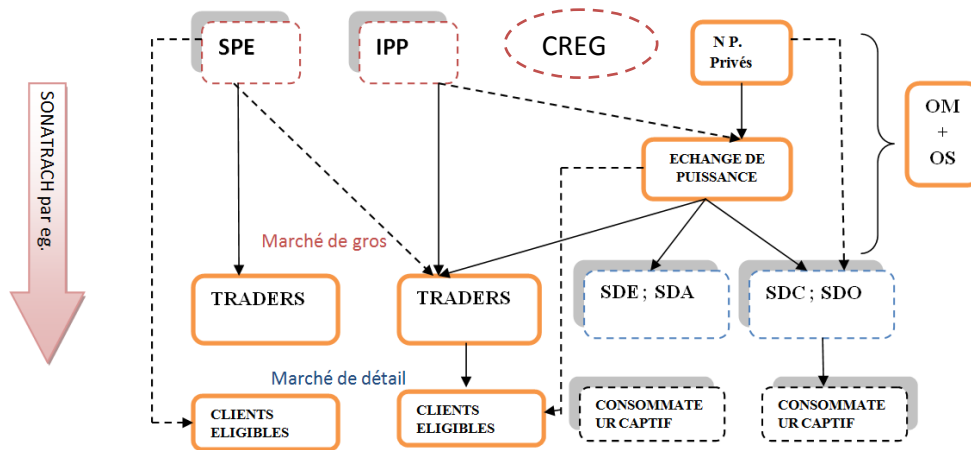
SONATRACH par eg.

SPE

IPP

CREG

N P. Privés

OM + OS

ECHANGE DE PUISSANCE

Marché de gros

TRADERS

TRADERS

SDE ; SDA

SDC ; SDO

Marché de détail

CLIENTS ELIGIBLES

CLIENTS ELIGIBLES

CONSOMMATE UR CAPTIF

CONSOMMATE UR CAPTIF